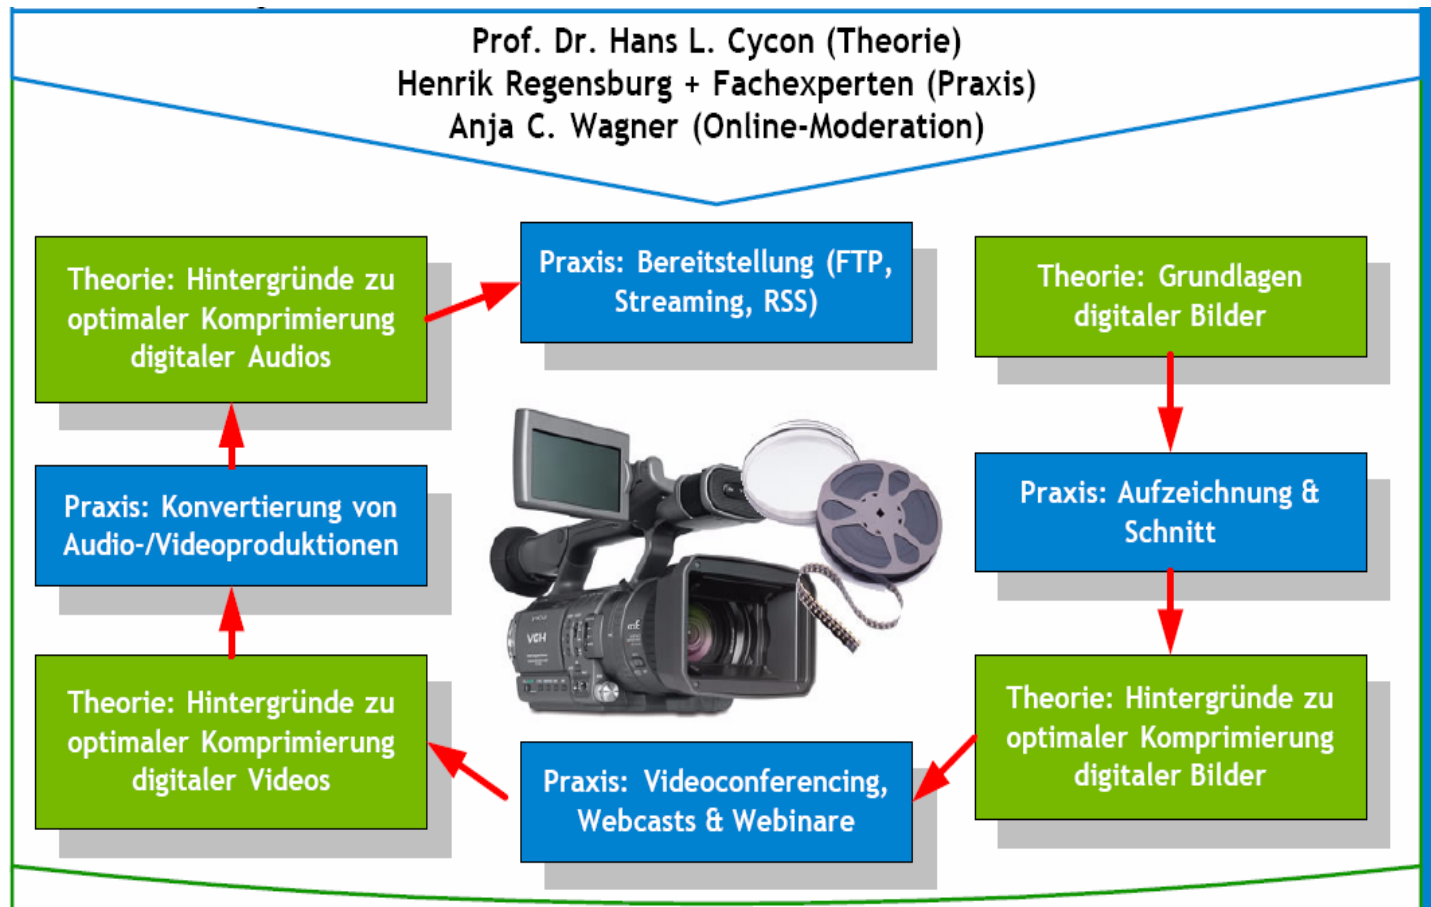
Prof. Dr. Hans L. Cycon (Theorie)
Henrik Regensburg + Fachexperten (Praxis)
Anja C. Wagner (Online-Moderation)

Theorie: Hintergründe zu optimaler Komprimierung digitaler Audios

Praxis: Bereitstellung (FTP, Streaming, RSS)

Theorie: Grundlagen digitaler Bilder

Praxis: Konvertierung von Audio-/Videoproduktionen

Praxis: Aufzeichnung & Schnitt

Theorie: Hintergründe zu optimaler Komprimierung digitaler Videos

Praxis: Videoconferencing, Webcasts & Webinare

Theorie: Hintergründe zu optimaler Komprimierung digitaler Bilder